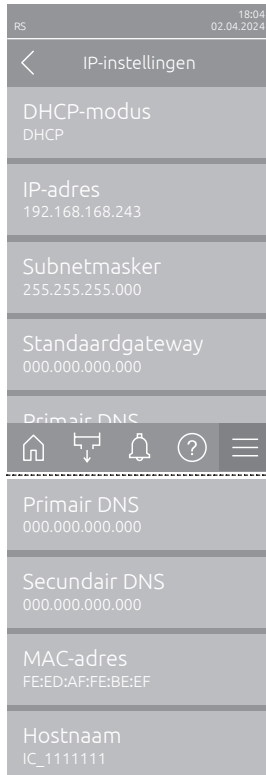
RS

18:04
02.04.2024

<

IP-instellingen

DHCP-modus
DHCP

IP-adres
192.168.168.243

Subnetmasker
255.255.255.000

Standaardgateway
000.000.000.000

Primair DNS

?

Primair DNS
000.000.000.000

Secundair DNS
000.000.000.000

MAC-adres
FE:ED:AF:FE:BE:EF

Hostnaam
IC_1111111